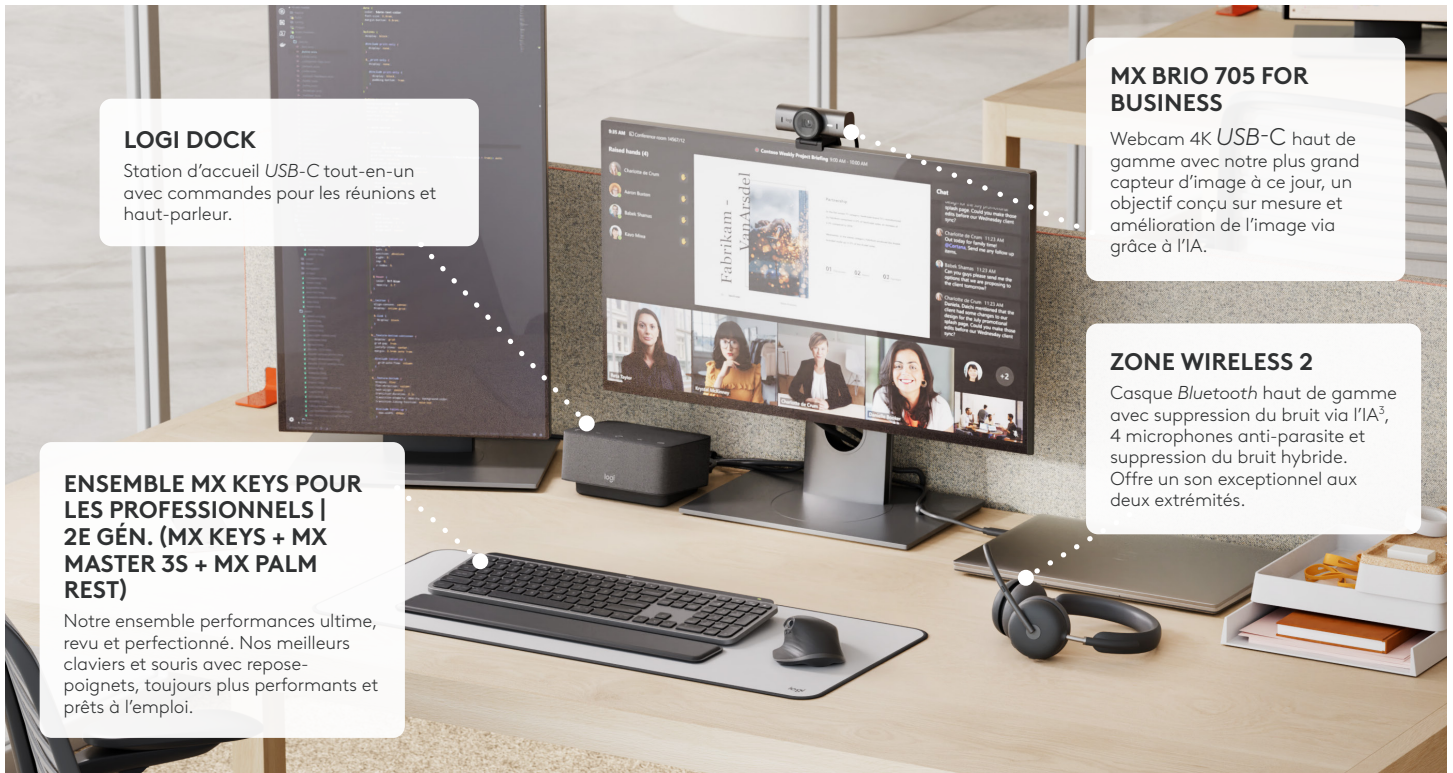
LOGI DOCK

Station d'accueil USB-C tout-en-un avec commandes pour les réunions et haut-parleur.

MX BRIO 705 FOR BUSINESS

Webcam 4K USB-C haut de gamme avec notre plus grand capteur d'image à ce jour, un objectif conçu sur mesure et amélioration de l'image via grâce à l'IA.

ZONE WIRELESS 2

Casque Bluetooth haut de gamme avec suppression du bruit via l'IA$^3$, 4 microphones anti-parasite et suppression du bruit hybride. Offre un son exceptionnel aux deux extrémités.

ENSEMBLE MX KEYS POUR LES PROFESSIONNELS | 2E GÉN. (MX KEYS + MX MASTER 3S + MX PALM REST)

Notre ensemble performances ultime, revu et perfectionné. Nos meilleurs claviers et souris avec repose-poignets, toujours plus performants et prêts à l'emploi.